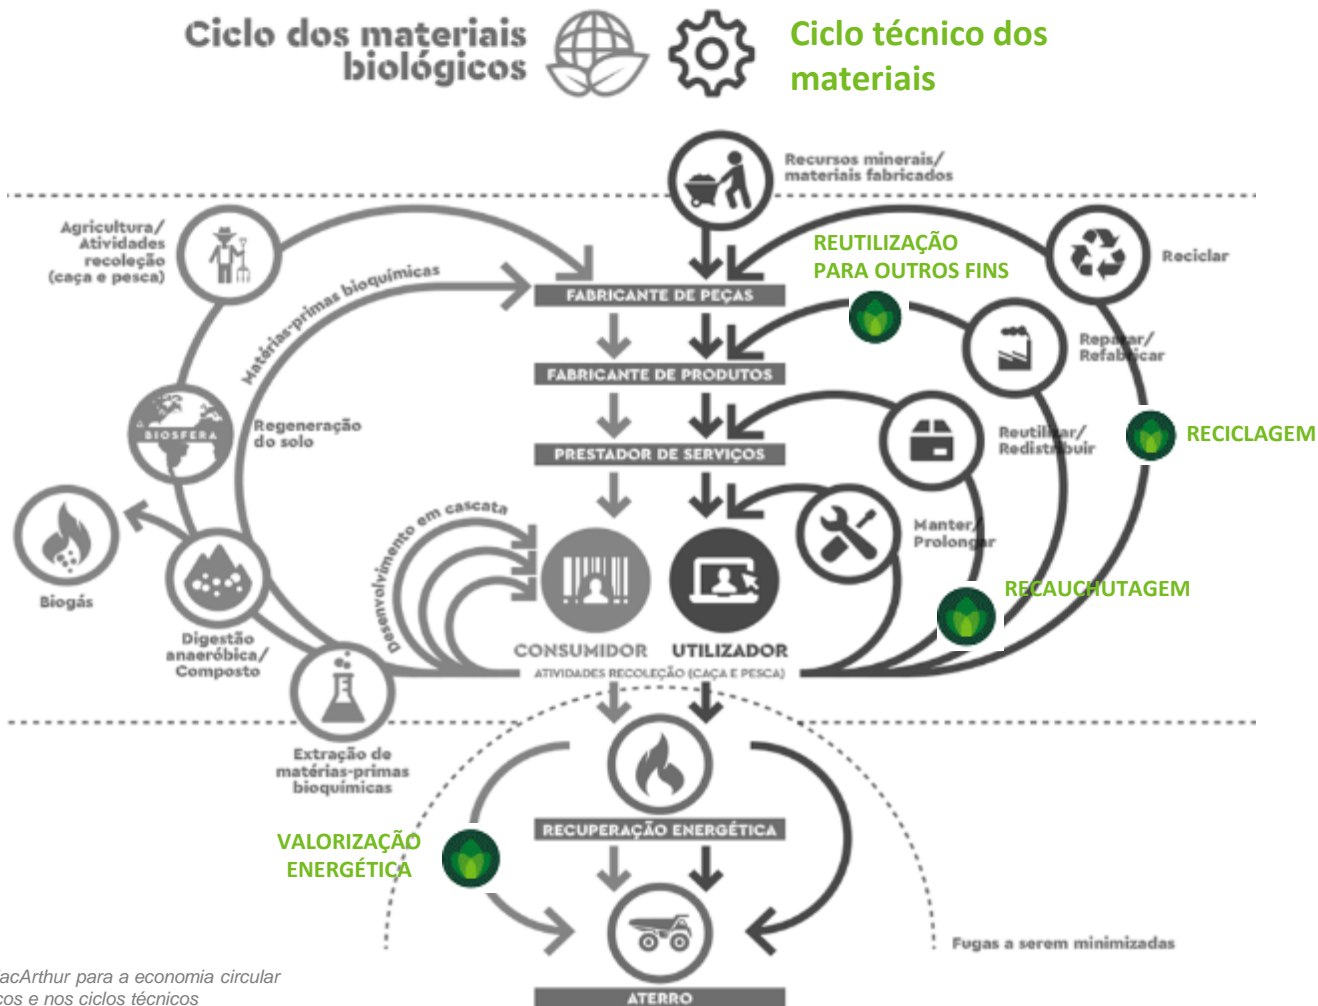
Ciclo dos materiais biológicos

Ciclo técnico dos materiais

Recursos minerais/ materiais fabricados

Agricultura/ Atividades recoleção (caça e pesca)

REUTILIZAÇÃO PARA OUTROS FINS

Reciclar

FABRICANTE DE PEÇAS

Matérias-primas bioquímicas

Repa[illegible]ar/ Refa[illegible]icar

FABRICANTE DE PRODUTOS

BIOSFERA

Regeneração do solo

Reutili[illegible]ar/ Redistr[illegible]buir

RECICLAGEM

PRESTADOR DE SERVIÇOS

Desenvolvimento em cascata

Manter/ Prolong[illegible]ar

RECAUCHUTAGEM

Biogás

Digestão anaeróbica/ Composto

CONSUMIDOR

UTILIZADOR

ATIVIDADES RECOLEÇÃO (CAÇA E PESCA)

Extração de matérias-primas bioquímicas

RECUPERAÇÃO ENERGÉTICA

VALORIZAÇÃO ENERGÉTICA

Fugas a serem minimizadas

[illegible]acArthur para a economia circular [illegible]cos e nos ciclos técnicos

ATERRO